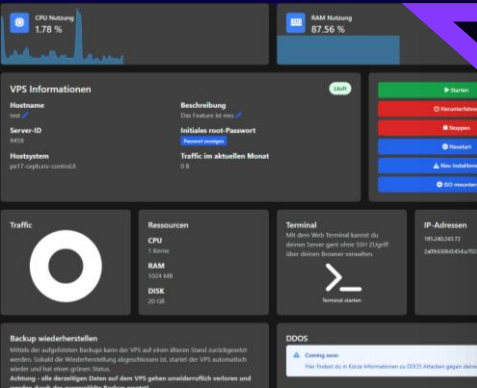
CPU Nutzung
1.78 %

RAM Nutzung
87.56 %

VPS Informationen

Läuft

Hostname
test

Beschreibung
Das Feature ist neu

Server-ID
9459

Initiales root-Passwort
Passwort anzeigen

Hostsystem
pve17-cephvm-control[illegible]

Traffic im aktuellen Monat
0 B

Starten

Herunterfahren

Stoppen

Neustart

Neu Installieren

ISO mounten

Traffic

Ressourcen

CPU
1 Kerne

RAM
1024 MB

DISK
20 GB

Terminal
Mit dem Web Terminal kannst du deinen Server ganz ohne SSH Zugriff über deinen Browser verwalten.

Terminal starten

IP-Adressen
185.249.243.72
2a09:0e0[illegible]

Backup wiederherstellen
Mittels der aufgelisteten Backups kann der VPS auf einen älteren Stand zurückgesetzt werden. Sobald die Wiederherstellung abgeschlossen ist, startet der VPS automatisch wieder und hat einen grünen Status.
Achtung - alle derzeitigen Daten auf dem VPS gehen unwiderruflich verloren und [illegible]

DDOS

Coming soon
Hier findest du in Kürze Informationen zu DDOS Attacken gegen deine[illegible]